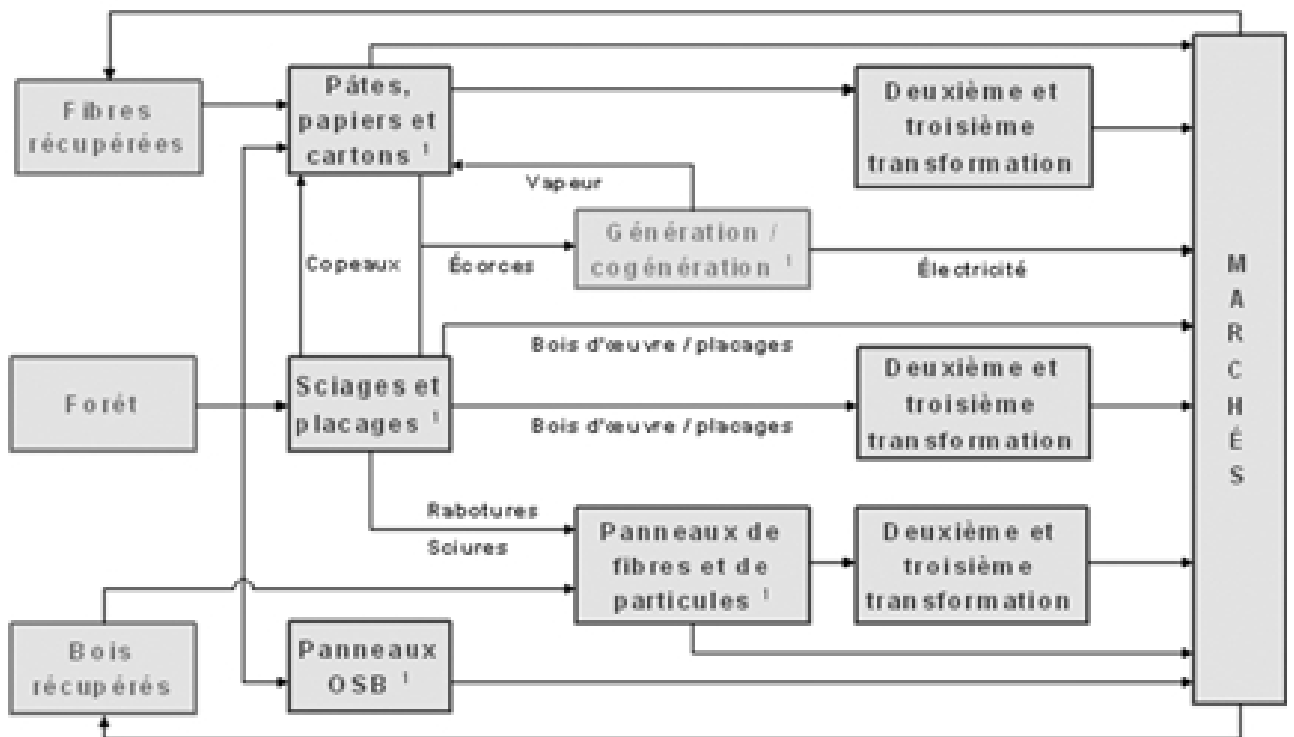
Fibres récupérées

Pâtes, papiers et cartons ¹

Deuxième et troisième transformation

Vapeur

Copeaux

Écorces

Génération / cogénération ¹

Électricité

MARCHÉS

Bois d'œuvre / placages

Forêt

Sciages et placages ¹

Bois d'œuvre / placages

Deuxième et troisième transformation

Rabotures

Sciures

Panneaux de fibres et de particules ¹

Deuxième et troisième transformation

Bois récupérés

Panneaux OSB ¹